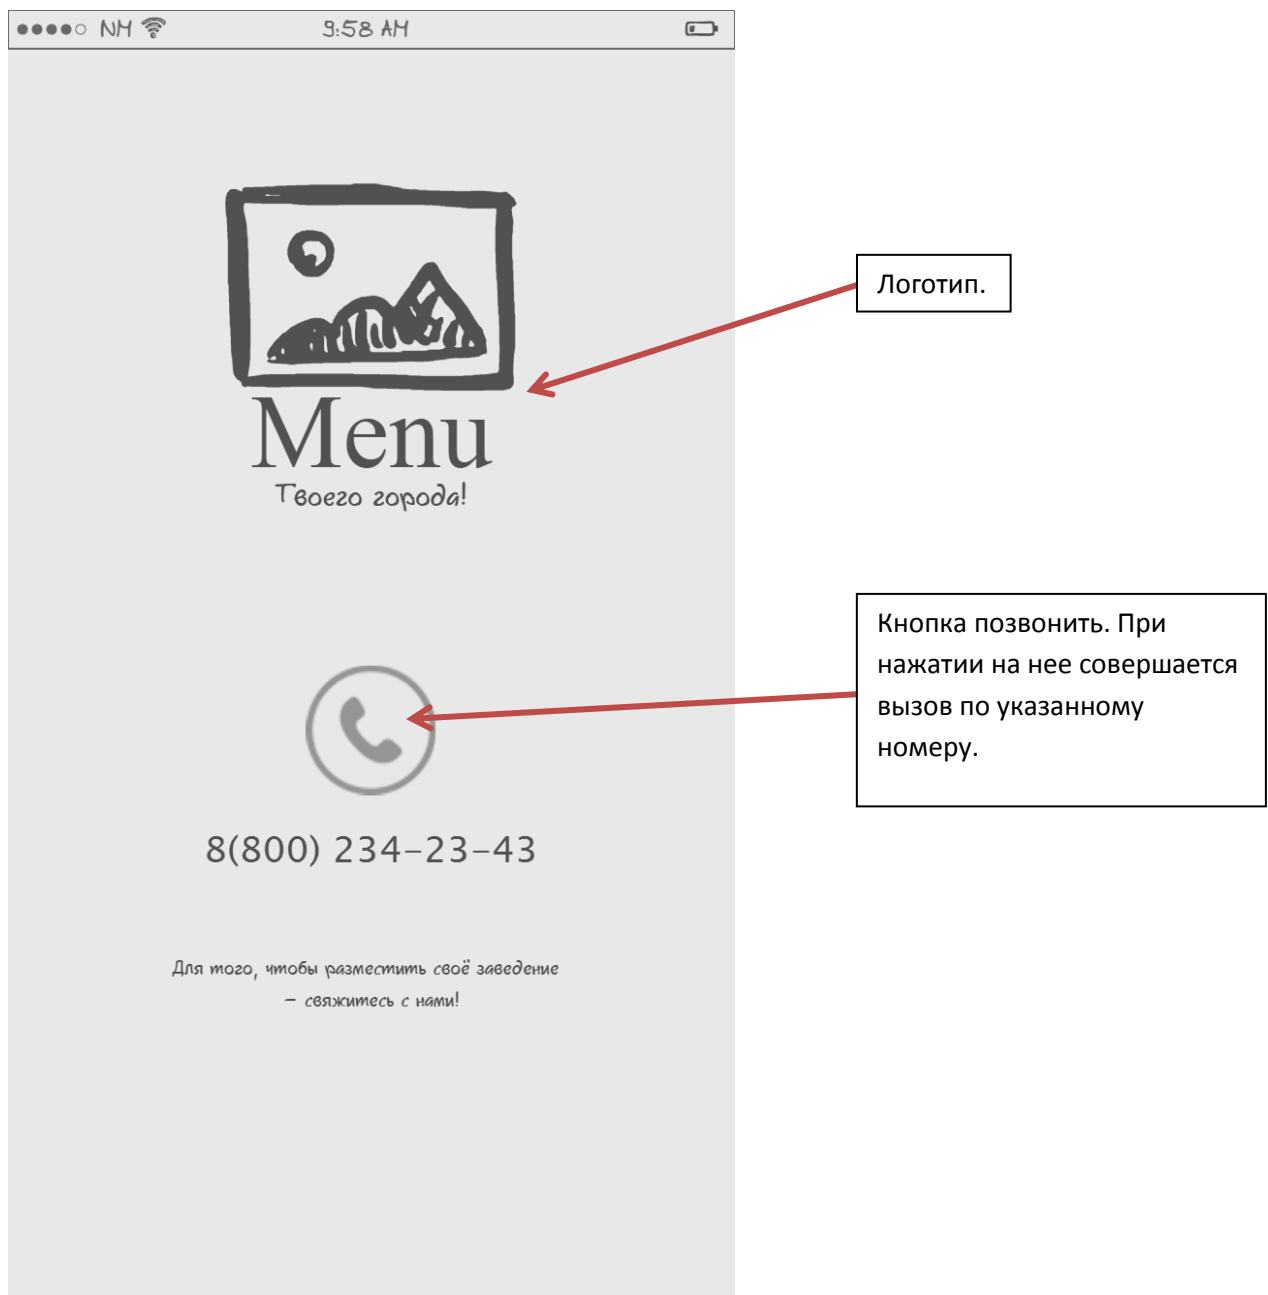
●●●●○ NH 9:58 AM

Menu
Твоего города!

8(800) 234-23-43

Для того, чтобы разместить своё заведение – свяжитесь с нами!

Логотип.

Кнопка позвонить. При нажатии на нее совершается вызов по указанному номеру.